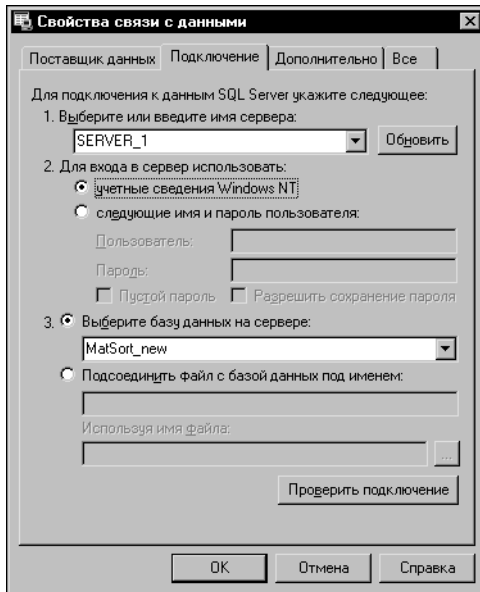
Свойства связи с данными

Поставщик данных | Подключение | Дополнительно | Все

Для подключения к данным SQL Server укажите следующее:

1. Выберите или введите имя сервера:

SERVER_1

Обновить

2. Для входа в сервер использовать:

учетные сведения Windows NT

следующие имя и пароль пользователя:

Пользователь:

Пароль:

Пустой пароль

Разрешить сохранение пароля

3. Выберите базу данных на сервере:

MatSort_new

Подсоединить файл с базой данных под именем:

Используя имя файла:

...

Проверить подключение

OK

Отмена

Справка